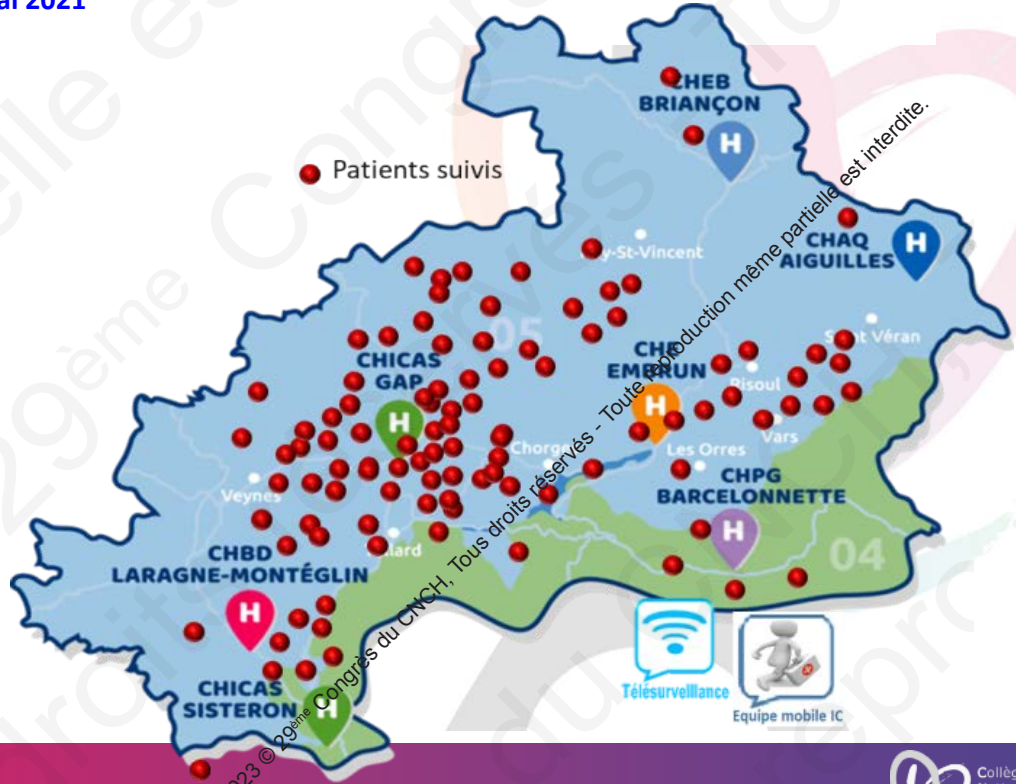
ai 2021

CHEB BRIANÇON

H

Patients suivis

CHAQ AIGUILLES

H

Guillestre

Savines

Saint Véran

05

CHICAS GAP

H

CHEB EMBRUN

H

Risoul

Vars

Chorges

Les Orres

CHPG BARCELONNETTE

H

Veynes

Tallard

CHBD LARAGNE-MONTÉGLIN

H

04

CHICAS SISTERON

H

Télésurveillance

Equipe mobile IC

2023 © 29ème Congrès du CNCH, Tous droits réservés - Toute reproduction même partielle est interdite.

Collèg